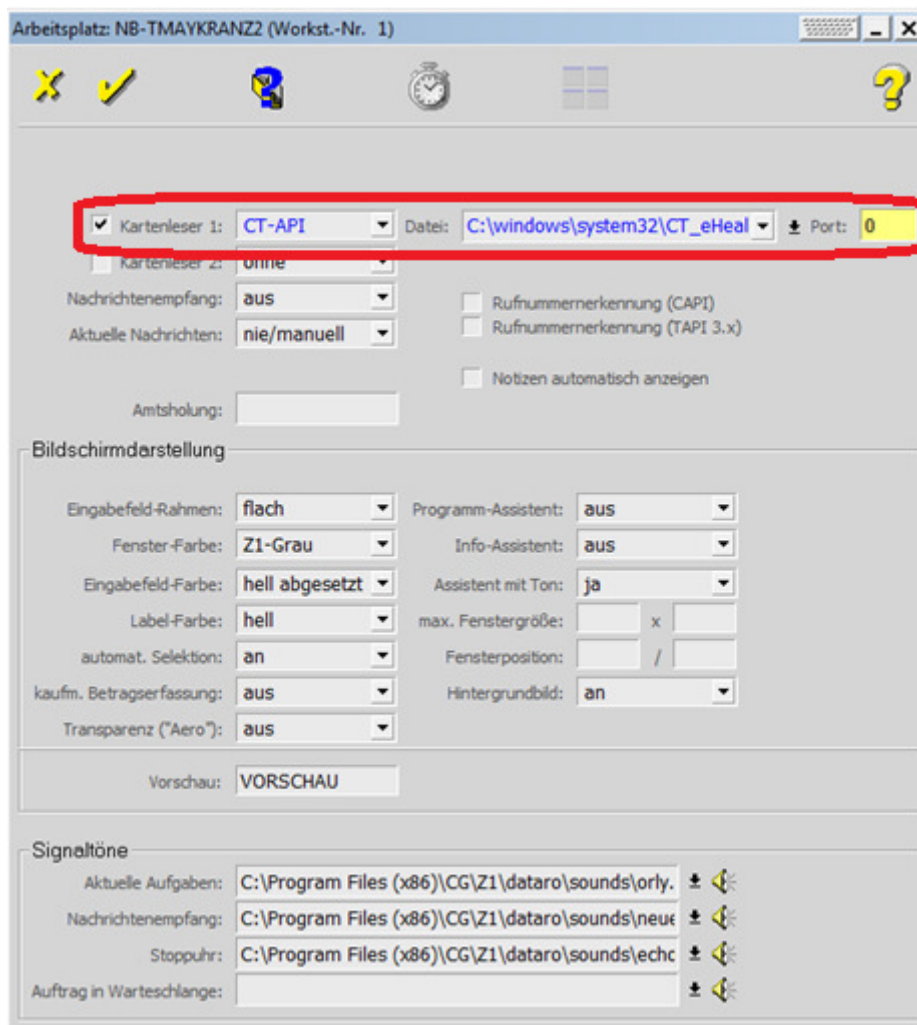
Arbeitsplatz: NB-TMAYKRANZ2 (Workst.-Nr. 1)

Kartenleser 1: CT-API
Datei: C:\windows\system32\CT_eHeal
Port: 0
Kartenleser 2: ohne
Nachrichtenempfang: aus
Aktuelle Nachrichten: nie/manuell
Rufnummernerkennung (CAPI)
Rufnummernerkennung (TAPI 3.x)
Notizen automatisch anzeigen
Amtsholung:

Bildschirmdarstellung

Eingabefeld-Rahmen: flach
Programm-Assistent: aus
Fenster-Farbe: Z1-Grau
Info-Assistent: aus
Eingabefeld-Farbe: hell abgesetzt
Assistent mit Ton: ja
Label-Farbe: hell
max. Fenstergröße: x
automat. Selektion: an
Fensterposition: /
kaufm. Betragserfassung: aus
Hintergrundbild: an
Transparenz ("Aero"): aus

Vorschau: VORSCHAU

Signaltöne

Aktuelle Aufgaben: C:\Program Files (x86)\CG\Z1\dataro\sounds\orly.
Nachrichtenempfang: C:\Program Files (x86)\CG\Z1\dataro\sounds\neue
Stoppuhr: C:\Program Files (x86)\CG\Z1\dataro\sounds\echo
Auftrag in Warteschlange: